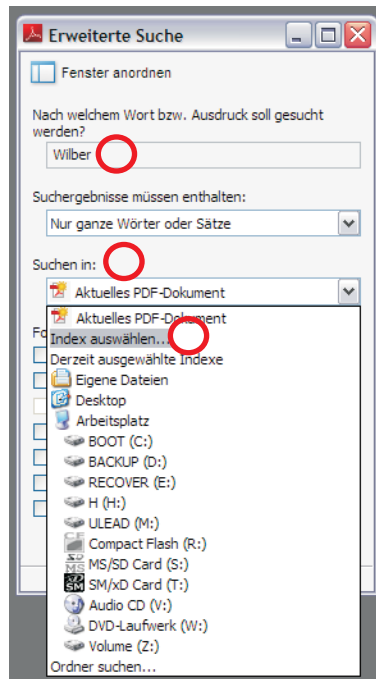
Erweiterte Suche

Fenster anordnen

Nach welchem Wort bzw. Ausdruck soll gesucht werden?

Wilber

Suchergebnisse müssen enthalten:

Nur ganze Wörter oder Sätze

Suchen in:

Aktuelles PDF-Dokument

Aktuelles PDF-Dokument
Index auswählen...
Derzeit ausgewählte Indexe
Eigene Dateien
Desktop
Arbeitsplatz
BOOT (C:)
BACKUP (D:)
RECOVER (E:)
H (H:)
ULEAD (M:)
Compact Flash (R:)
MS/SD Card (S:)
SM/xD Card (T:)
Audio CD (V:)
DVD-Laufwerk (W:)
Volume (Z:)
Ordner suchen...